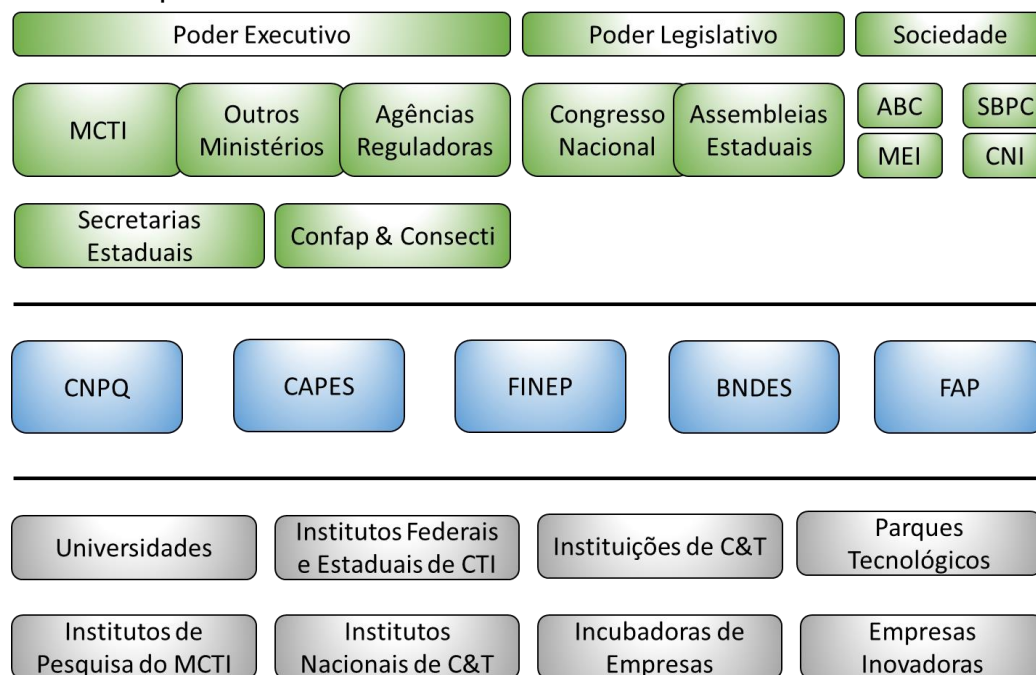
Poder Executivo

Poder Legislativo

Sociedade

MCTI

Outros Ministérios

Agências Reguladoras

Congresso Nacional

Assembleias Estaduais

ABC

SBPC

MEI

CNI

Secretarias Estaduais

Confap & Consecti

CNPQ

CAPES

FINEP

BNDES

FAP

Universidades

Institutos Federais e Estaduais de CTI

Instituições de C&T

Parques Tecnológicos

Institutos de Pesquisa do MCTI

Institutos Nacionais de C&T

Incubadoras de Empresas

Empresas Inovadoras